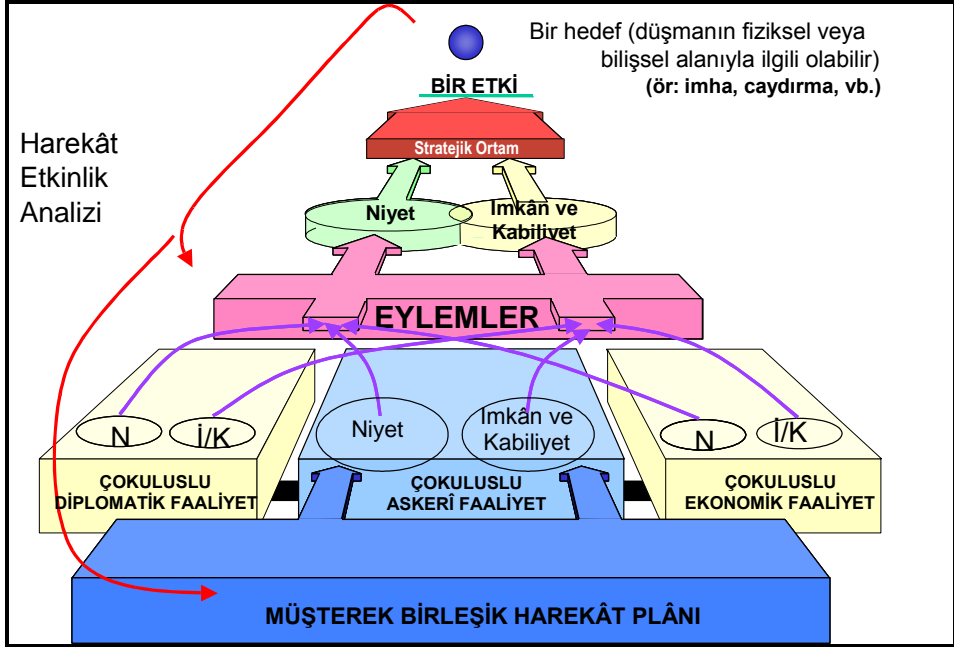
Bir hedef (düşmanın fiziksel veya bilişsel alanıyla ilgili olabilir)
(ör: imha, caydırma, vb.)

BİR ETKİ

Stratejik Ortam

Harekât Etkinlik Analizi

Niyet

İmkân ve Kabiliyet

EYLEMLER

N

İ/K

Niyet

İmkân ve Kabiliyet

N

İ/K

ÇOKULUSLU DİPLOMATİK FAALİYET

ÇOKULUSLU ASKERÎ FAALİYET

ÇOKULUSLU EKONOMİK FAALİYET

MÜŞTEREK BİRLEŞİK HAREKÂT PLÂNI